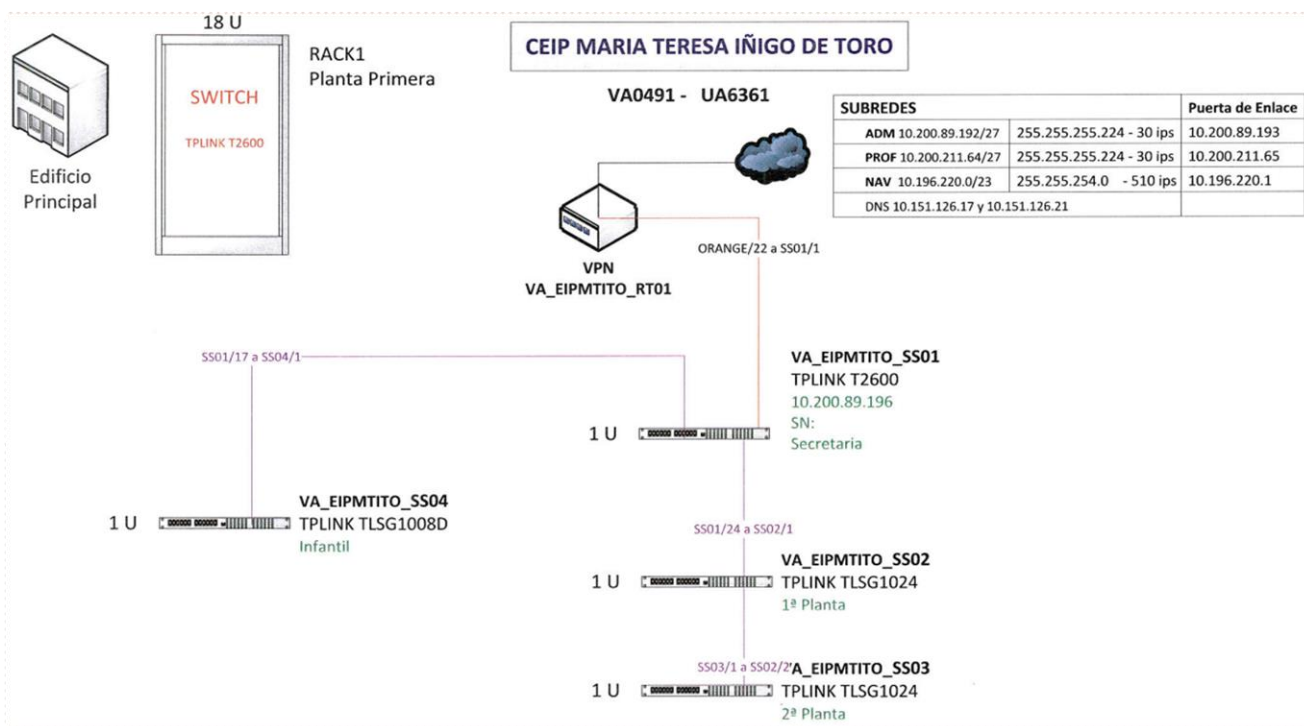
18 U

SWITCH

TPLINK T2600

RACK1
Planta Primera

Edificio Principal

CEIP MARIA TERESA IÑIGO DE TORO

VA0491 - UA6361

| SUBREDES | | Puerta de Enlace |
|---|---|---|
| ADM 10.200.89.192/27 | 255.255.255.224 - 30 ips | 10.200.89.193 |
| PROF 10.200.211.64/27 | 255.255.255.224 - 30 ips | 10.200.211.65 |
| NAV 10.196.220.0/23 | 255.255.254.0 - 510 ips | 10.196.220.1 |
| DNS 10.151.126.17 y 10.151.126.21 | | |

ORANGE/22 a SS01/1

VPN
VA_EIPMTITO_RT01

SS01/17 a SS04/1

VA_EIPMTITO_SS01
TPLINK T2600
10.200.89.196
SN:
Secretaria

1 U

1 U

VA_EIPMTITO_SS04
TPLINK TLSG1008D
Infantil

SS01/24 a SS02/1

1 U

VA_EIPMTITO_SS02
TPLINK TLSG1024
1ª Planta

SS03/1 a SS02/2

1 U

A_EIPMTITO_SS03
TPLINK TLSG1024
2ª Planta